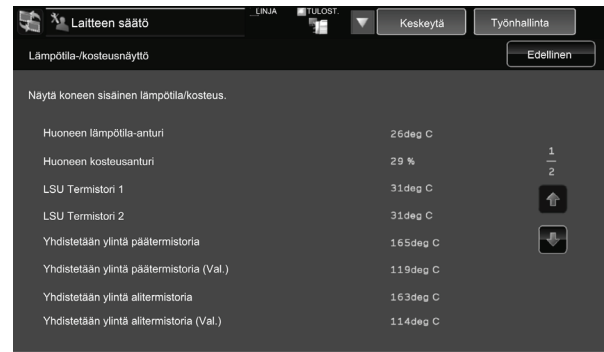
Laitteen säätö
LINJA
TULOST.
Keskeytä
Työnhallinta
Lämpötila-/kosteusnäyttö
Edellinen

Näytä koneen sisäinen lämpötila/kosteus.

| | |
|---|---|
| Huoneen lämpötila-anturi | 26deg C |
| Huoneen kosteusanturi | 29 % |
| LSU Termistori 1 | 31deg C |
| LSU Termistori 2 | 31deg C |
| Yhdistetään ylintä päätermistoria | 165deg C |
| Yhdistetään ylintä päätermistoria (Val.) | 119deg C |
| Yhdistetään ylintä alitermistoria | 163deg C |
| Yhdistetään ylintä alitermistoria (Val.) | 114deg C |

$\frac{1}{2}$